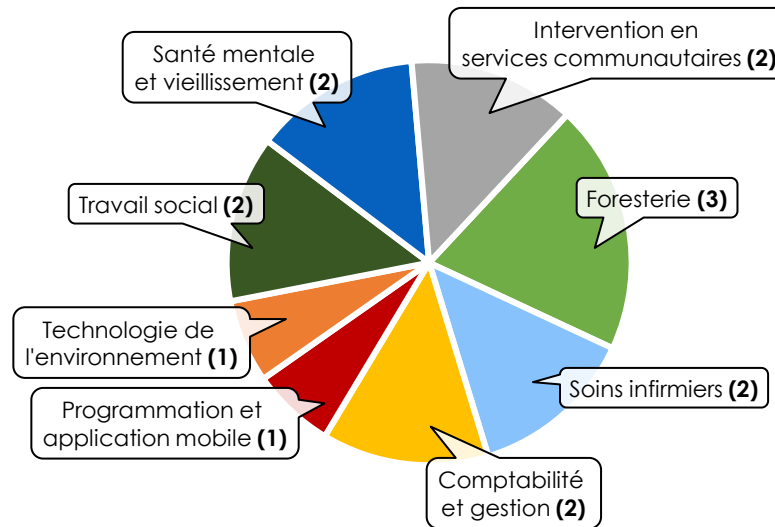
Intervention en services communautaires **(2)**

Santé mentale et vieillissement **(2)**

Foresterie **(3)**

Travail social **(2)**

Technologie de l'environnement **(1)**

Soins infirmiers **(2)**

Programmation et application mobile **(1)**

Comptabilité et gestion **(2)**